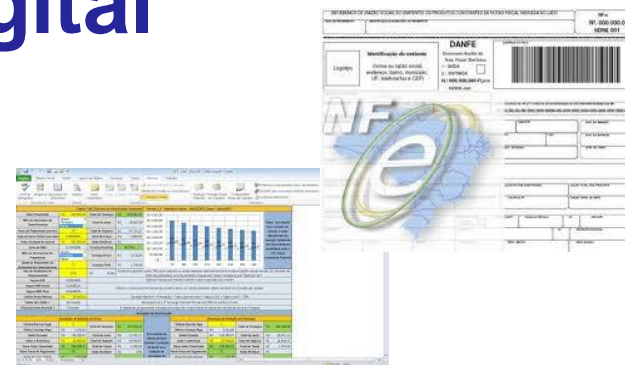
igital

RECEBEMOS DE [RAZÃO SOCIAL DO EMITENTE] OS PRODUTOS CONSTANTES DA NOTA FISCAL INDICADA AO LADO

NF-e
Nº. 000.000.000
SÉRIE 001

Logotipo

Identificação do emitente
[NOME OU RAZÃO SOCIAL, endereço, bairro, município, UF, telefone/fax e CEP]

DANFE
Documento Auxiliar da Nota Fiscal Eletrônica
0 - ENTRADA
1 - SAÍDA
Nº. 000.000.000
FOLHA
SÉRIE 001

NF
e

0000 0000 0000 0000 0000 0000 0000 0000 0000 0000 0000